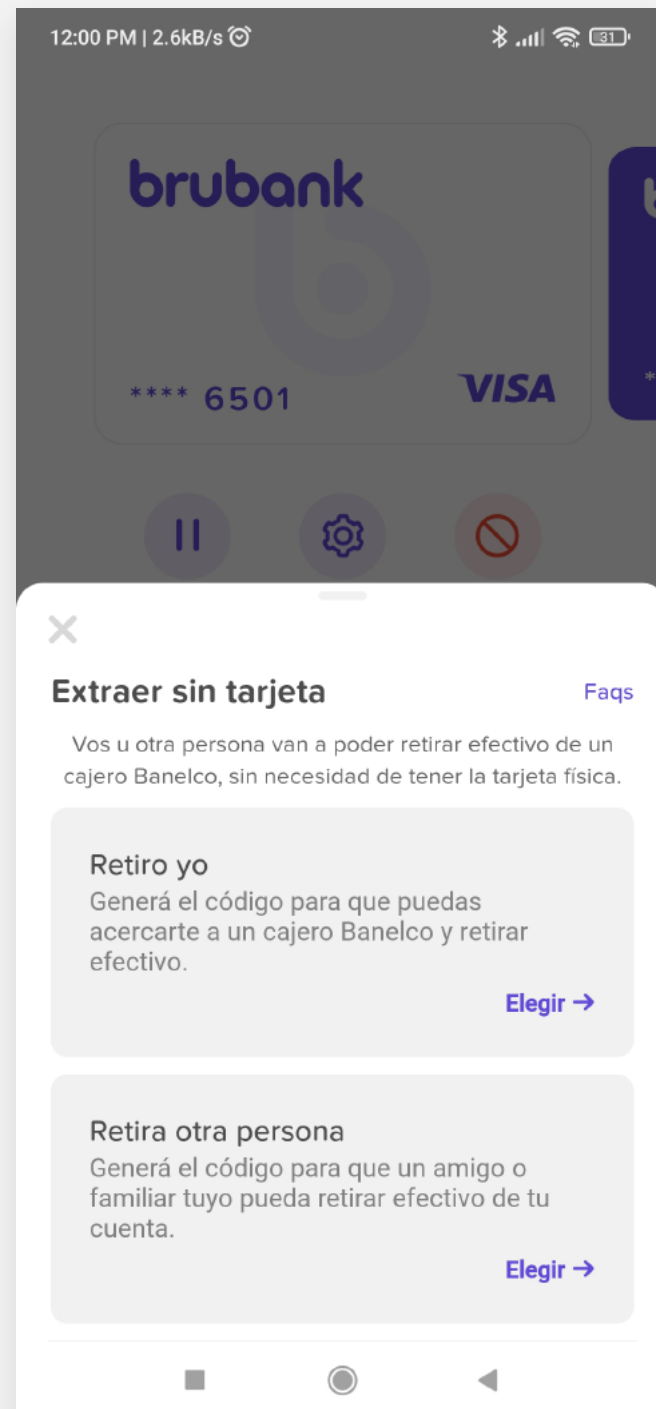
12:00 PM | 2.6kB/s

31

brubank

**** 6501

VISA

Extraer sin tarjeta

Faqs

Vos u otra persona van a poder retirar efectivo de un cajero Banelco, sin necesidad de tener la tarjeta física.

Retiro yo

Generá el código para que puedas acercarte a un cajero Banelco y retirar efectivo.

Elegir →

Retira otra persona

Generá el código para que un amigo o familiar tuyo pueda retirar efectivo de tu cuenta.

Elegir →